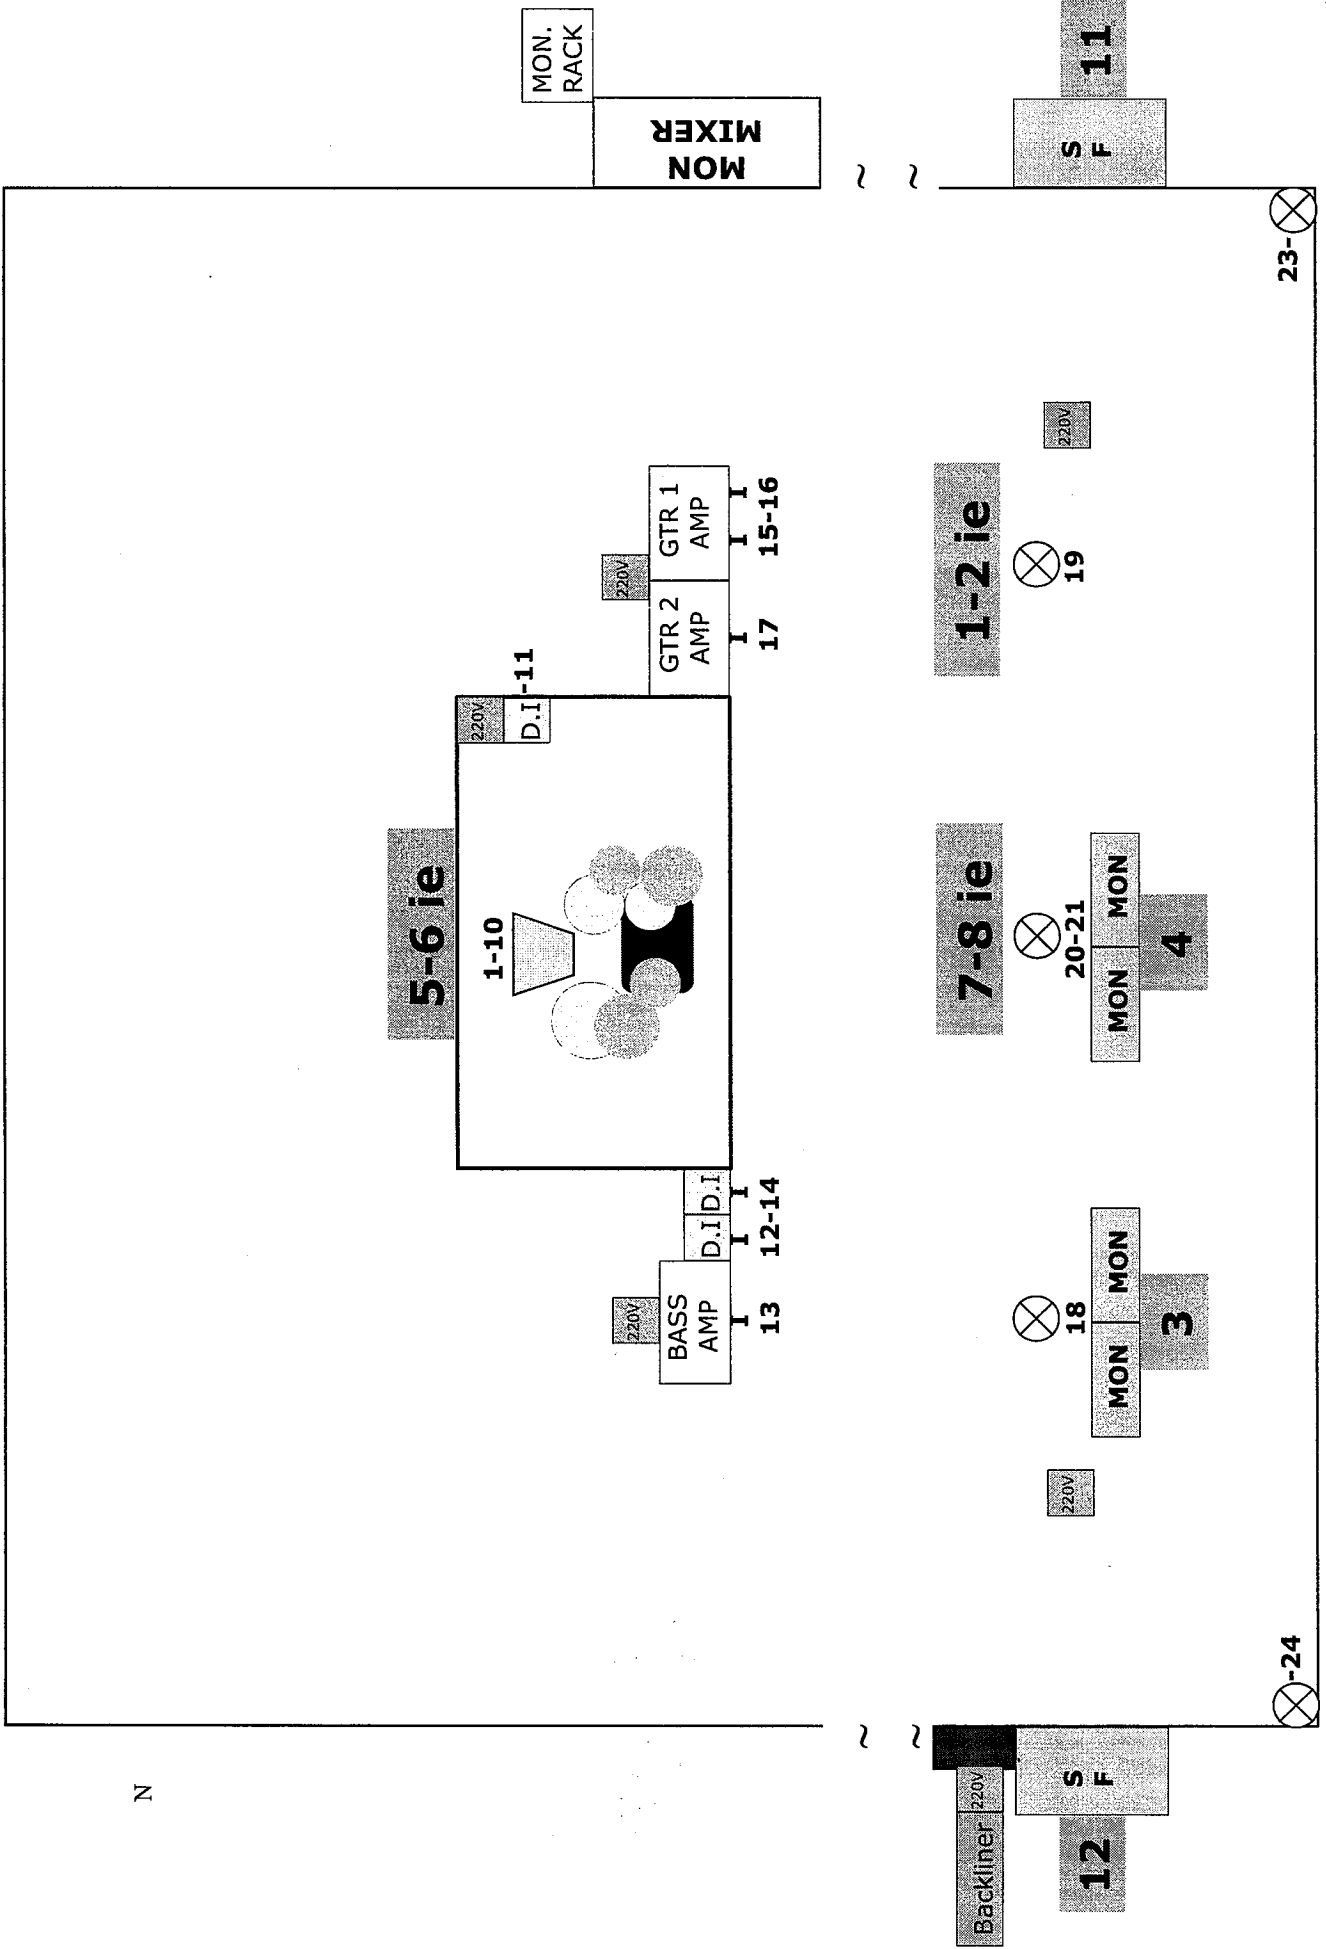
MON. RACK

MON MIXER

11

S F

23-

220V

GTR 1 AMP

15-16

220V

GTR 2 AMP

17

1-2 ie

19

D.I -11

220V

5-6 ie

1-10

7-8 ie

20-21

MON

MON

4

D.I D.I

12-14

BASS AMP

220V

13

18

MON

MON

3

220V

-24

S F

12

220V

Backliner

N